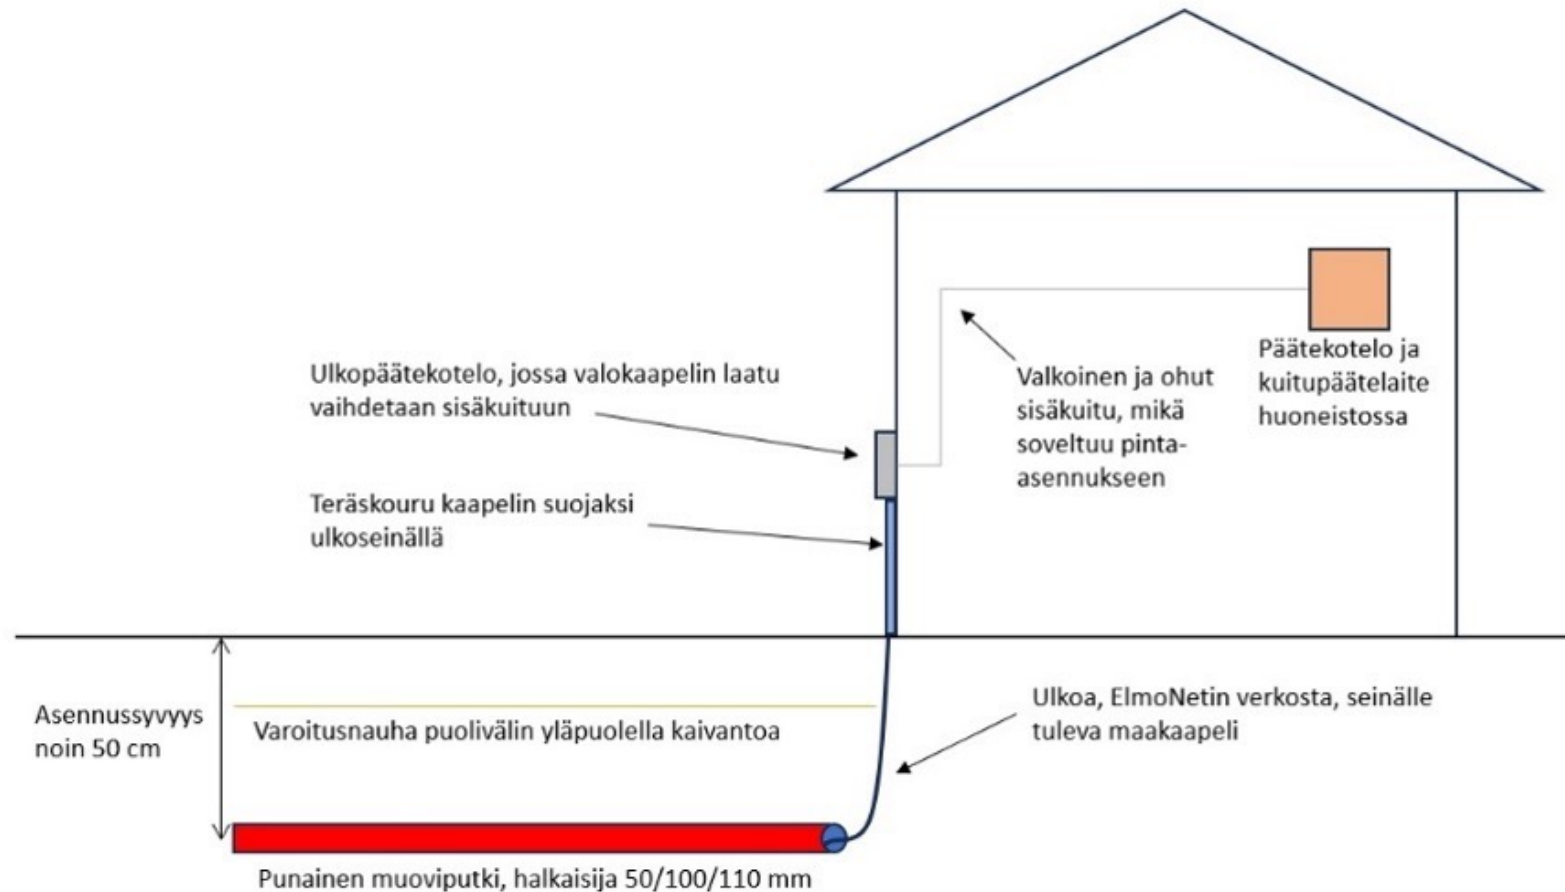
Ulkopäätekotelo, jossa valokaapelin laatu vaihdetaan sisäkuituun

Teräskouru kaapelin suojaksi ulkoseinällä

Valkoinen ja ohut sisäkuitu, mikä soveltuu pinta-asennukseen

Päätekotelo ja kuitupäätelaite huoneistossa

Asennussyvyys noin 50 cm

Varoitusnauha puolivälin yläpuolella kaivantoa

Ulkoa, ElmoNetin verkosta, seinälle tuleva maakaapeli

Punainen muoviputki, halkaisija 50/100/110 mm